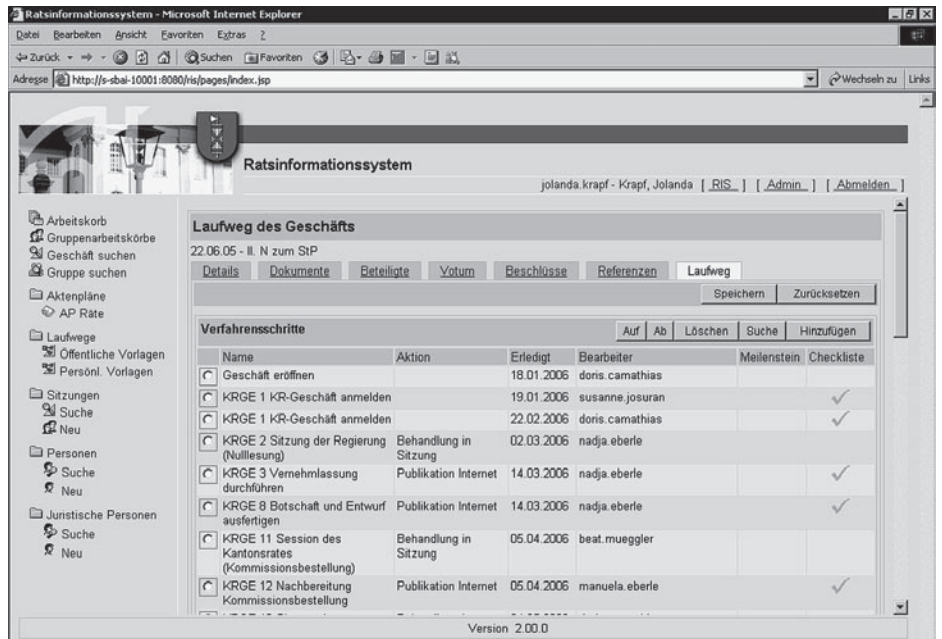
Ratsinformationssystem - Microsoft Internet Explorer

Datei Bearbeiten Ansicht Favoriten Extras ?

Zurück Suchen Favoriten

Adresse http://s-sbai-10001:8080/ris/pages/index.jsp

Wechseln zu Links

Ratsinformationssystem

jolanda.krapf - Krapf, Jolanda [ RIS ] [ Admin ] [ Abmelden ]

Arbeitskorb
Gruppenarbeitskörbe
Geschäft suchen
Gruppe suchen
Aktenpläne
AP Räte
Laufwege
Öffentliche Vorlagen
Persönl. Vorlagen
Sitzungen
Suche
Neu
Personen
Suche
Neu
Juristische Personen
Suche
Neu

Laufweg des Geschäfts

22.06.05 - II. N zum StP

Details Dokumente Beteiligte Votum Beschlüsse Referenzen Laufweg

Speichern Zurücksetzen

Verfahrensschritte

Auf Ab Löschen Suche Hinzufügen

| Name | Aktion | Erledigt | Bearbeiter | Meilenstein | Checkliste |
|---|---|---|---|---|---|
| Geschäft eröffnen | | 18.01.2006 | doris.camathias | | |
| KRGE 1 KR-Geschäft anmelden | | 19.01.2006 | susanne.josuran | | ✓ |
| KRGE 1 KR-Geschäft anmelden | | 22.02.2006 | doris.camathias | | ✓ |
| KRGE 2 Sitzung der Regierung (Nulllesung) | Behandlung in Sitzung | 02.03.2006 | nadja.eberle | | |
| KRGE 3 Vernehmlassung durchführen | Publikation Internet | 14.03.2006 | nadja.eberle | | ✓ |
| KRGE 8 Botschaft und Entwurf ausfertigen | Publikation Internet | 14.03.2006 | nadja.eberle | | ✓ |
| KRGE 11 Session des Kantonsrates (Kommissionsbestellung) | Behandlung in Sitzung | 05.04.2006 | beat.mueggler | | |
| KRGE 12 Nachbereitung Kommissionsbestellung | Publikation Internet | 05.04.2006 | manuela.eberle | | ✓ |

Version 2.00.0